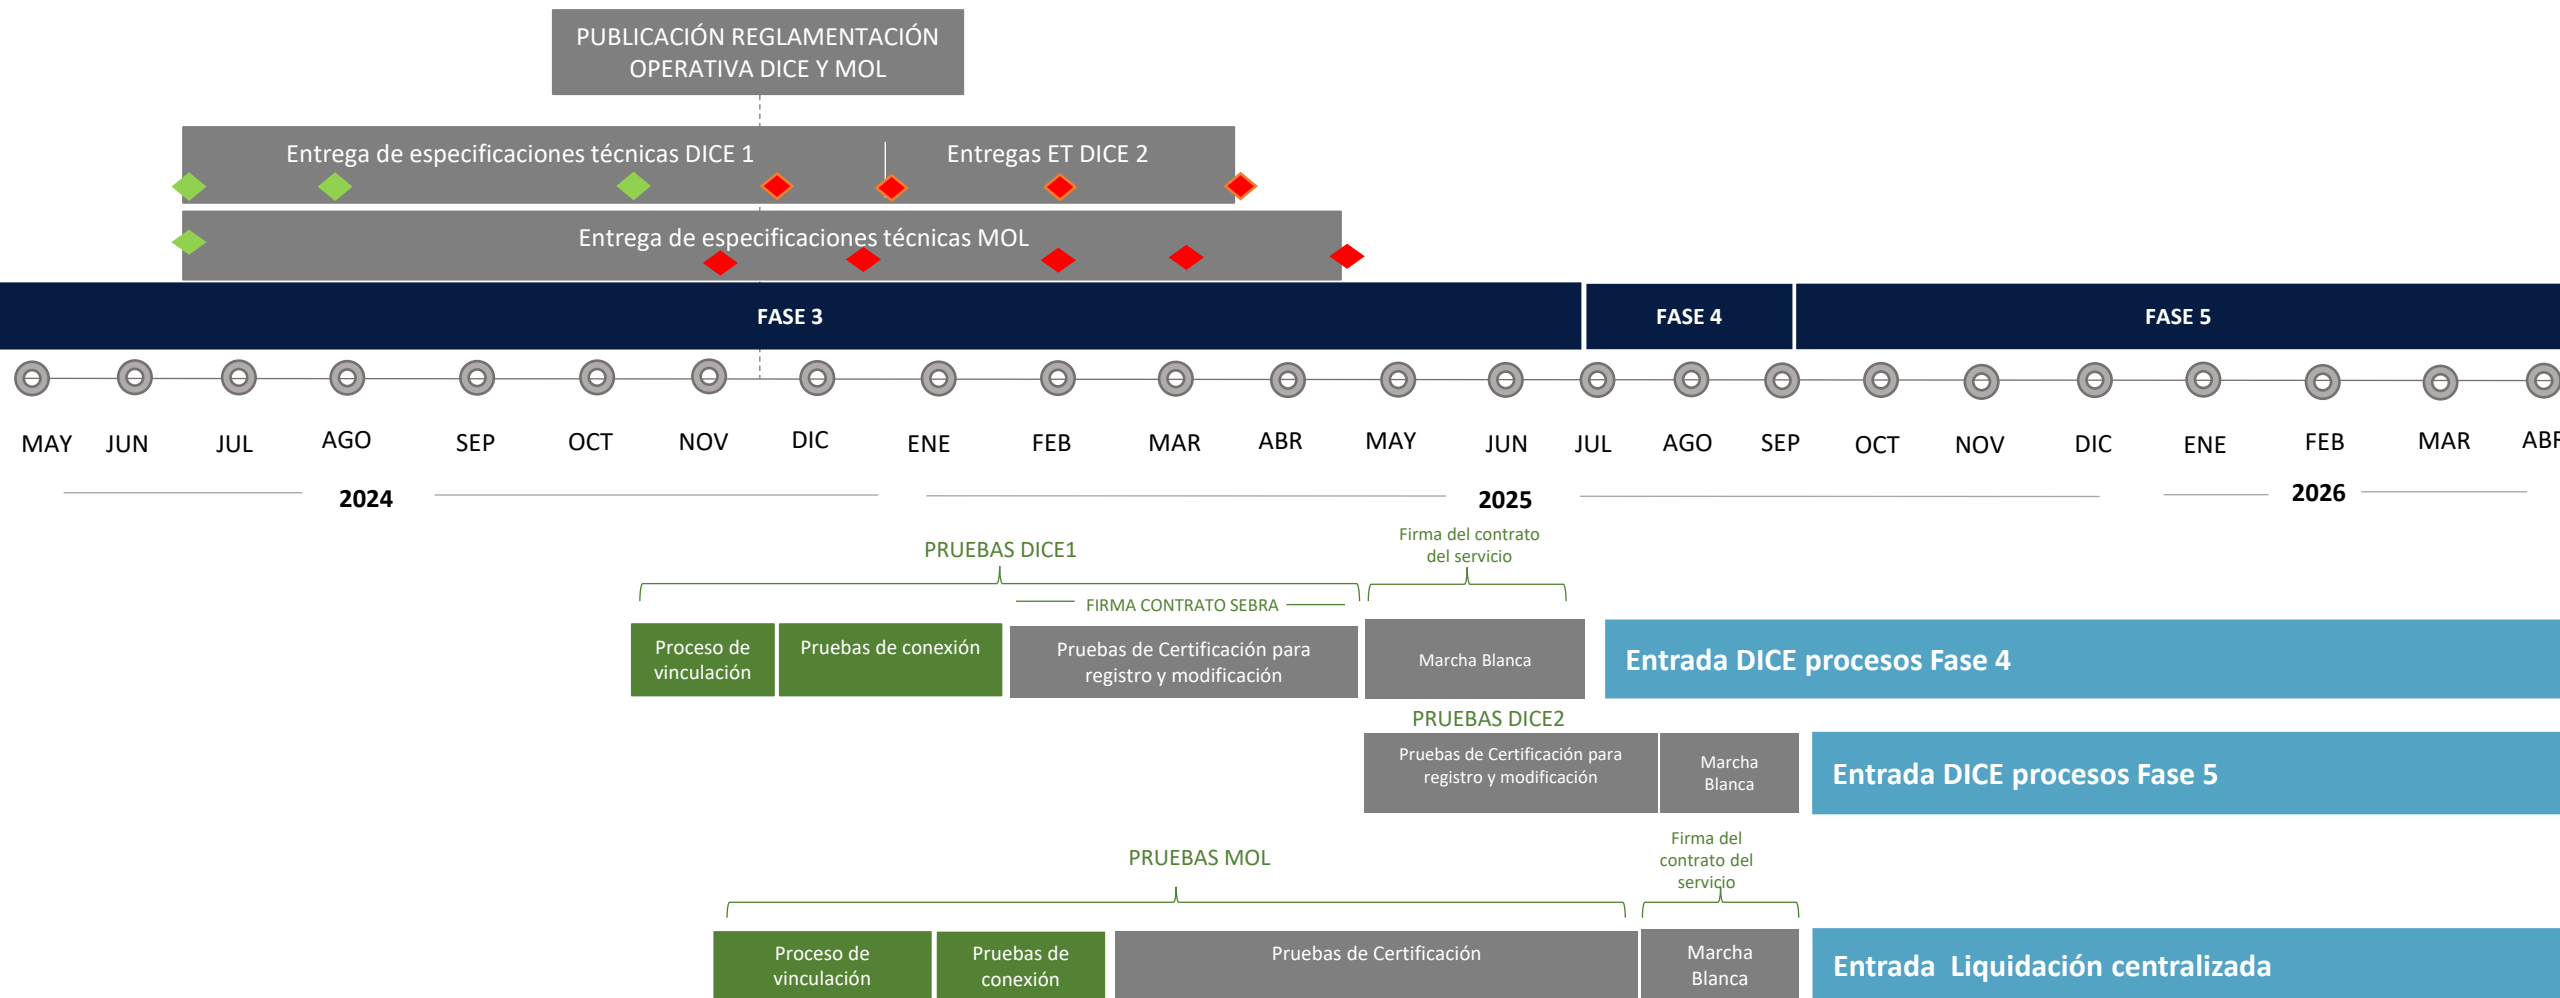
PUBLICACIÓN REGLAMENTACIÓN OPERATIVA DICE Y MOL

Entrega de especificaciones técnicas DICE 1

Entregas ET DICE 2

Entrega de especificaciones técnicas MOL

FASE 3

FASE 4

FASE 5

MAY JUN JUL AGO SEP OCT NOV DIC ENE FEB MAR ABR MAY JUN JUL AGO SEP OCT NOV DIC ENE FEB MAR ABR

2024

2025

2026

PRUEBAS DICE1

Firma del contrato del servicio

FIRMA CONTRATO SEBRA

Proceso de vinculación

Pruebas de conexión

Pruebas de Certificación para registro y modificación

Marcha Blanca

Entrada DICE procesos Fase 4

PRUEBAS DICE2

Pruebas de Certificación para registro y modificación

Marcha Blanca

Entrada DICE procesos Fase 5

PRUEBAS MOL

Firma del contrato del servicio

Proceso de vinculación

Pruebas de conexión

Pruebas de Certificación

Marcha Blanca

Entrada Liquidación centralizada